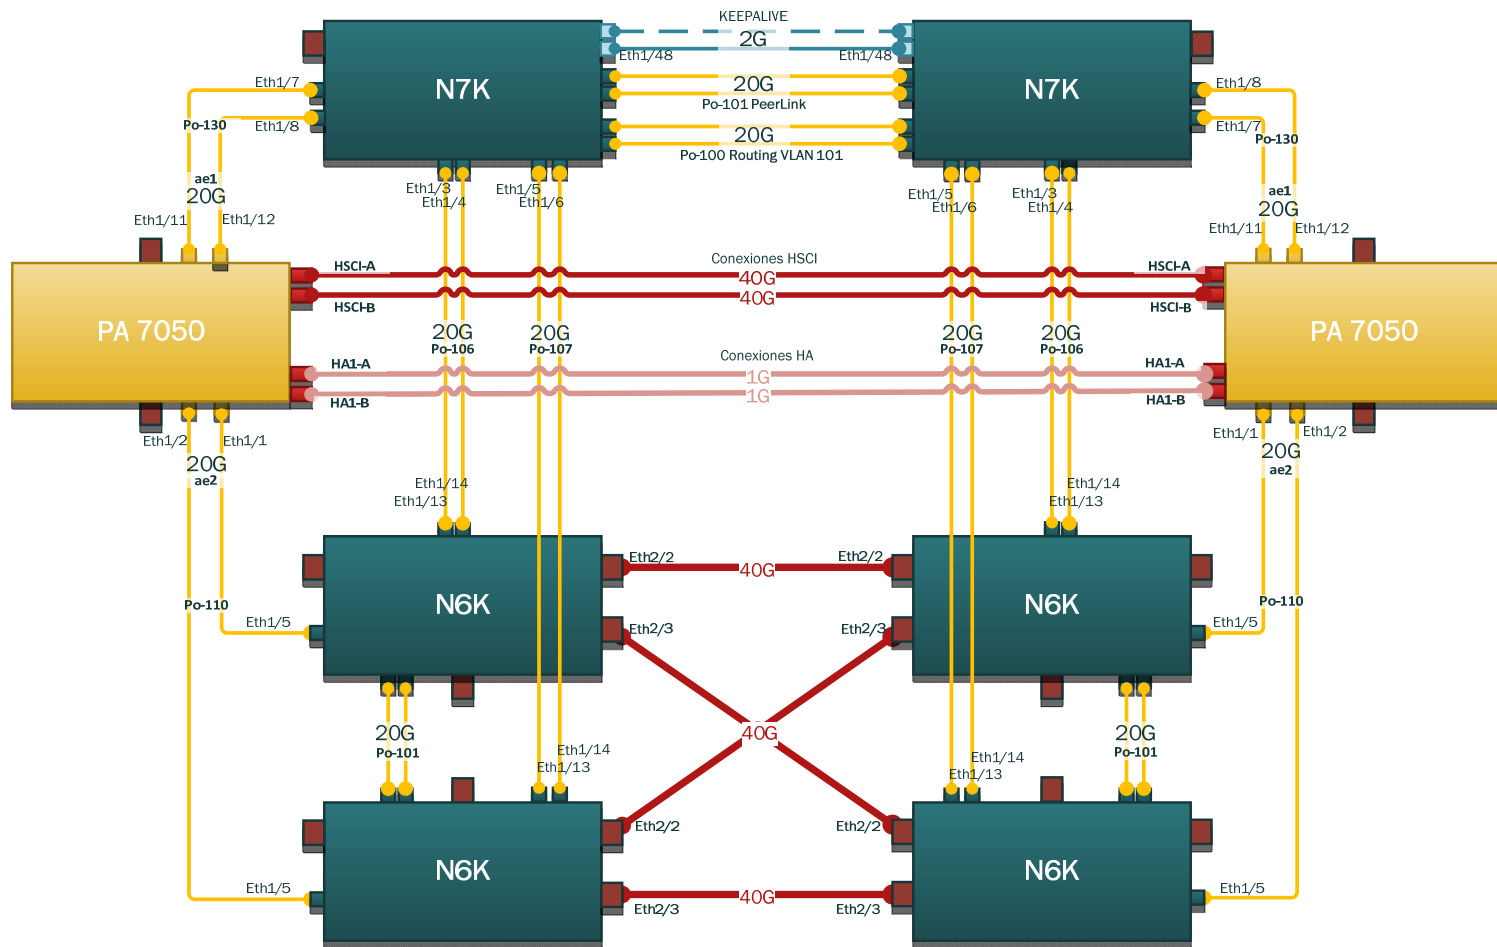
KEEPALIVE
2G
Eth1/48
Eth1/48
N7K
N7K
Eth1/7
Po-130
Eth1/8
20G
Po-101 PeerLink
20G
Po-100 Routing VLAN 101
Eth1/8
Eth1/7
Po-130
ae1
20G
Eth1/11
Eth1/12
Eth1/3
Eth1/4
Eth1/5
Eth1/6
Eth1/5
Eth1/6
Eth1/3
Eth1/4
ae1
20G
Eth1/11
Eth1/12
PA 7050
HSCI-A
HSCI-B
Conexiones HSCI
40G
40G
HSCI-A
HSCI-B
PA 7050
20G
Po-106
20G
Po-107
20G
Po-107
20G
Po-106
HA1-A
HA1-B
Conexiones HA
1G
1G
HA1-A
HA1-B
Eth1/2
Eth1/1
20G
ae2
Eth1/1
Eth1/2
20G
ae2
Eth1/14
Eth1/13
Eth1/14
Eth1/13
N6K
Eth2/2
40G
Eth2/2
N6K
Po-110
Eth1/5
Eth2/3
Eth2/3
Po-110
Eth1/5
20G
Po-101
Eth1/14
Eth1/13
40G
Eth1/14
Eth1/13
20G
Po-101
N6K
Eth2/2
Eth2/2
N6K
Eth1/5
Eth2/3
40G
Eth2/3
Eth1/5